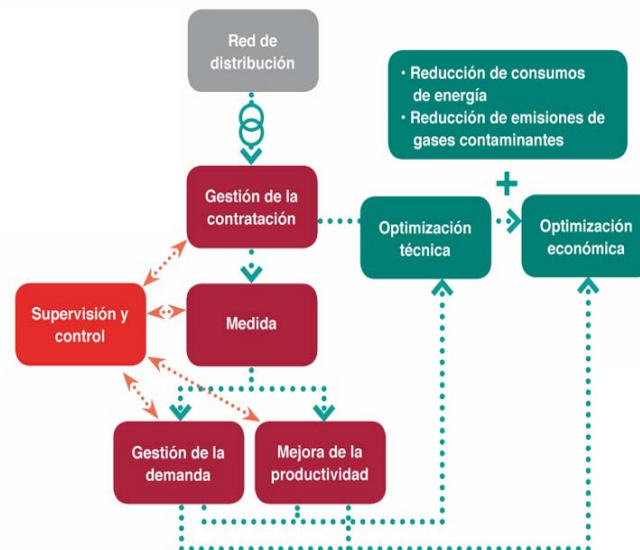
Red de distribución

• Reducción de consumos de energía
• Reducción de emisiones de gases contaminantes

+

Gestión de la contratación

Optimización técnica

Optimización económica

Supervisión y control

Medida

Gestión de la demanda

Mejora de la productividad